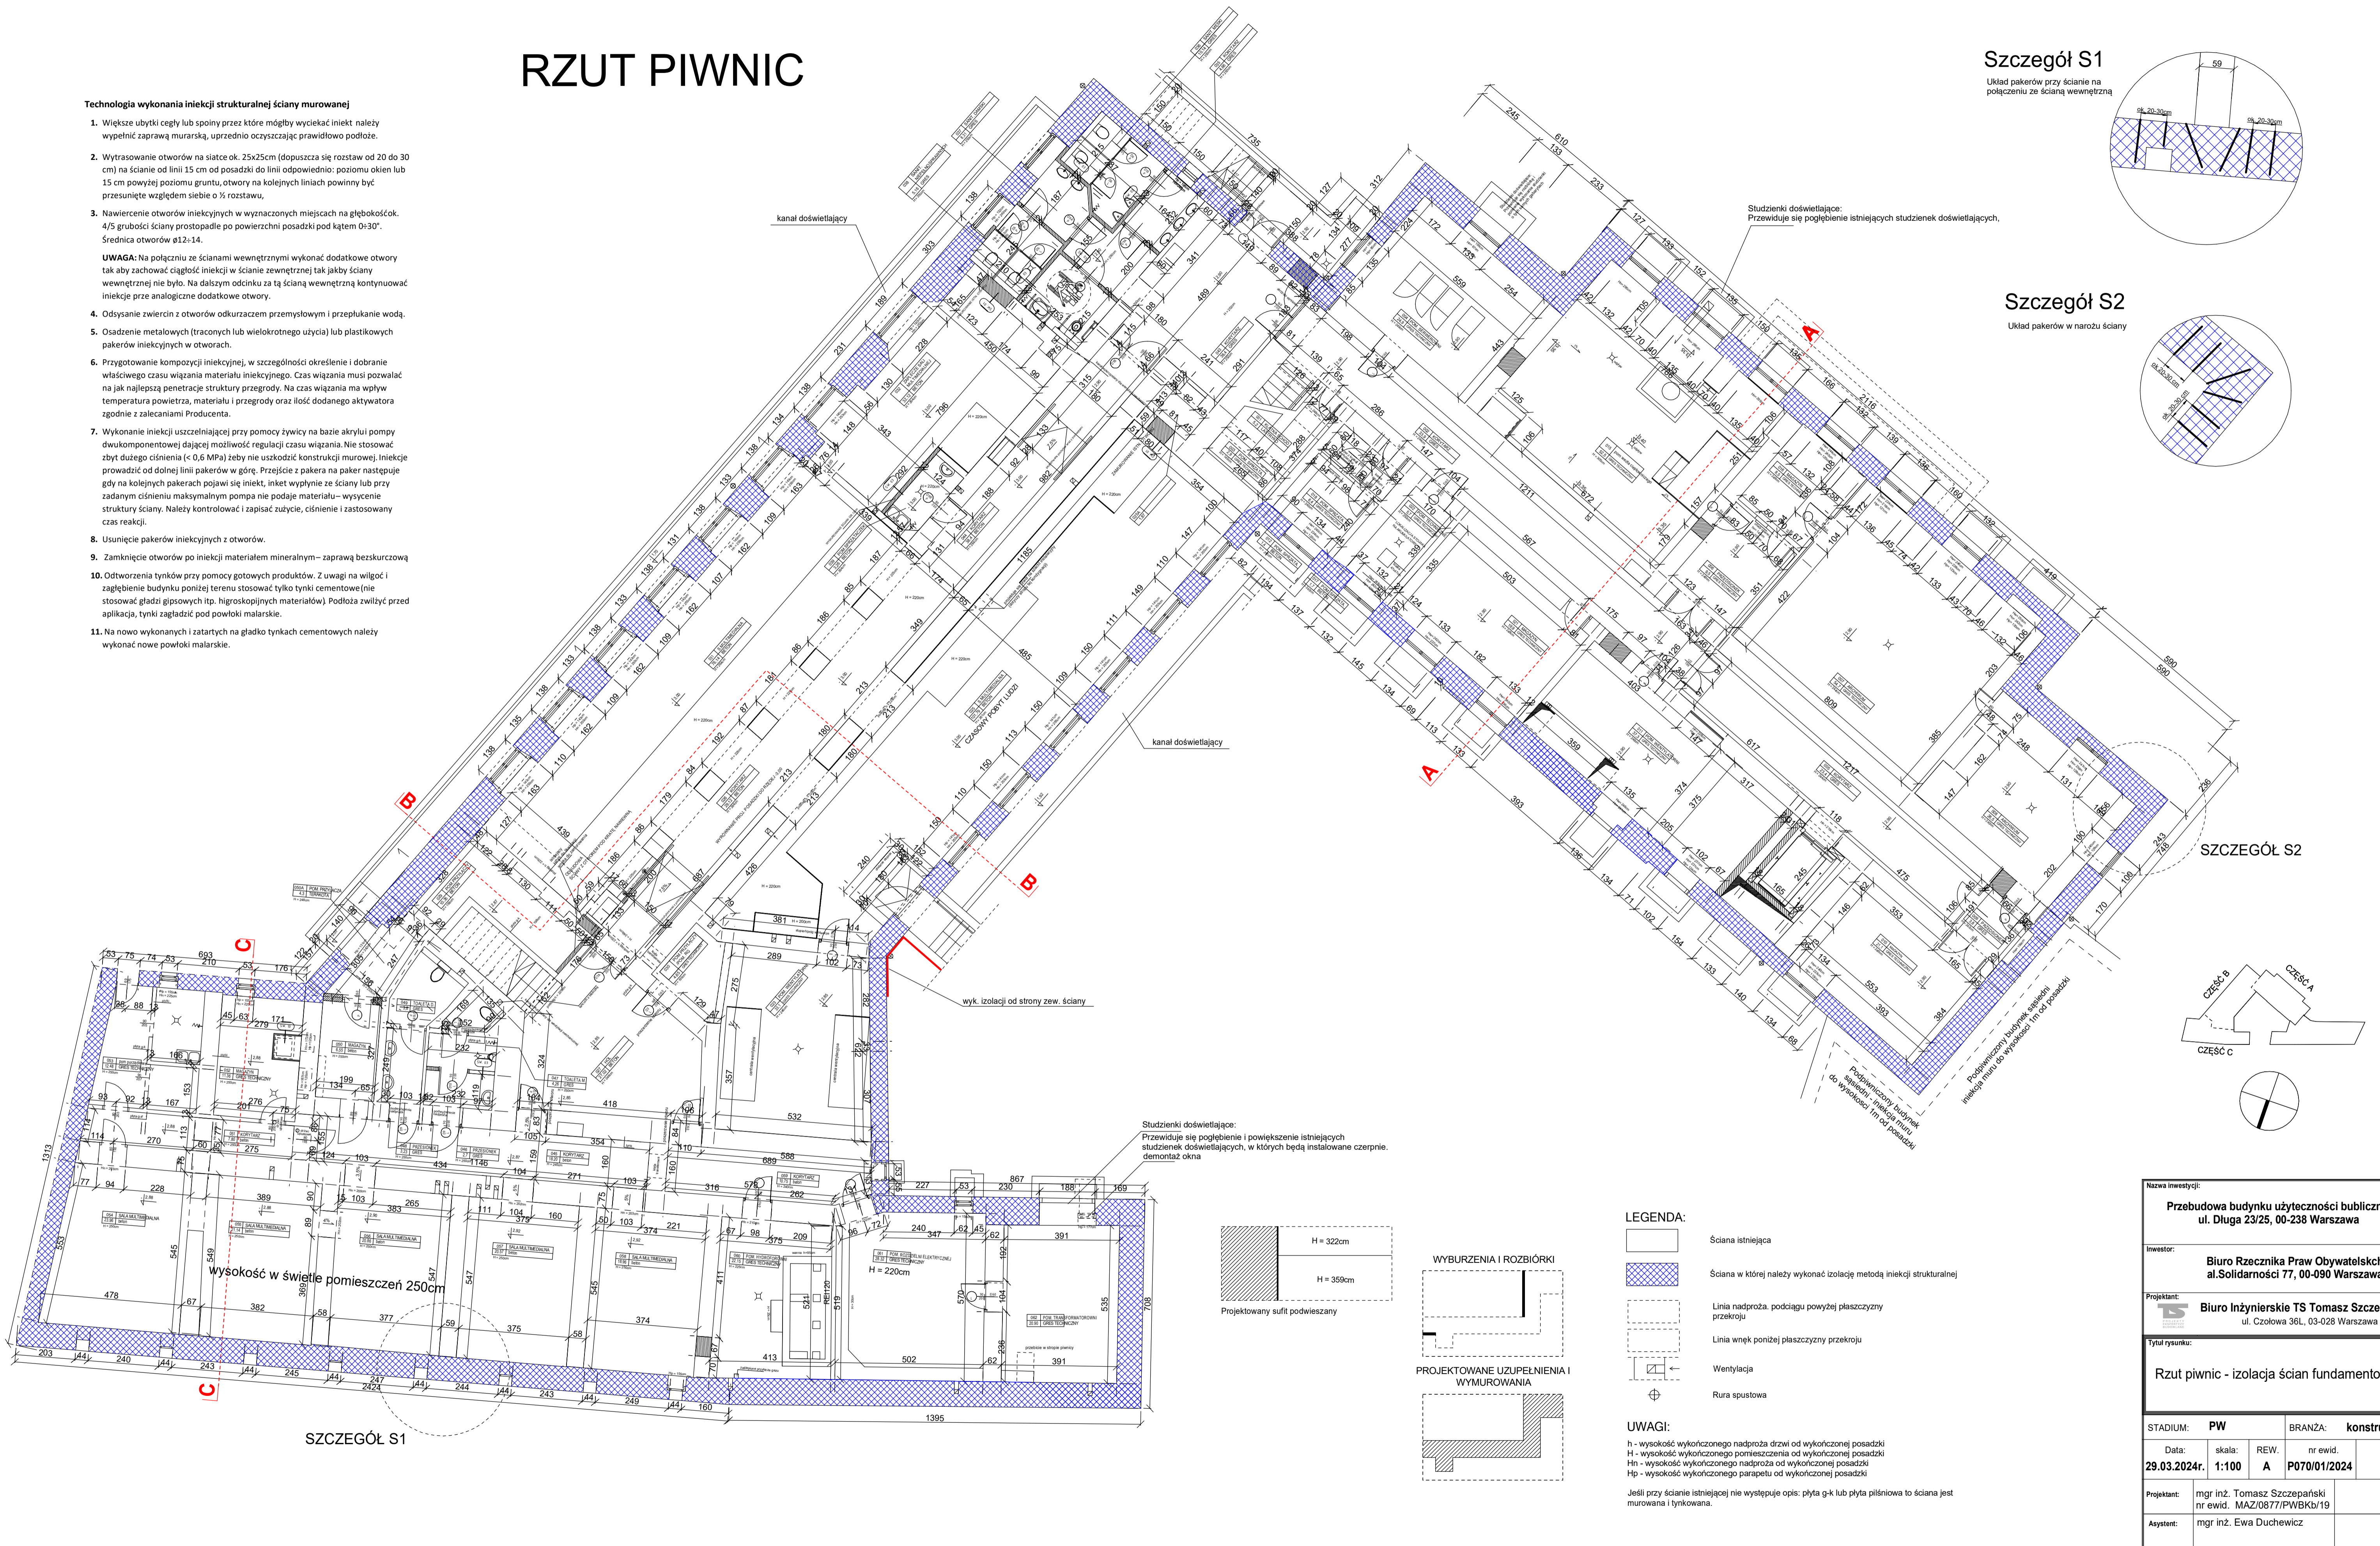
RZUT PIWNIC

Technologia wykonania iniekcji strukturalnej ściany murowanej

1. Większe ubytki cegły lub spoiny przez które mógłby wyciekać iniekt należy wypełnić zaprawą murarską, uprzednio oczyszczając prawidłowo podłoże.

2. Wytrasowanie otworów na siatce ok. 25x25cm (dopuszcza się rozstaw od 20 do 30 cm) na ścianie od linii 15 cm od posadzki do linii odpowiednio: poziomu okien lub 15 cm powyżej poziomu gruntu, otwory na kolejnych liniach powinny być przesunięte względem siebie o ½ rozstawu,

3. Nawiercenie otworów iniekcyjnych w wyznaczonych miejscach na głębokość. 4/5 grubości ściany prostopadle po powierzchni posadzki pod kątem 0÷30°. Średnica otworów ø12÷14.

UWAGA: Na połączniu ze ścianami wewnętrznymi wykonać dodatkowe otwory tak aby zachować ciągłość iniekcji w ścianie zewnętrznej tak jakby ściany wewnętrznej nie było. Na dalszym odcinku za tą ścianą wewnętrzną kontynuować iniekcje prze analogiczne dodatkowe otwory.

4. Odsysanie zwiercin z otworów odkurzaczem przemysłowym i przepłukanie wodą.

5. Osadzenie metalowych (traconych lub wielokrotnego użycia) lub plastikowych pakerów iniekcyjnych w otworach.

6. Przygotowanie kompozycji iniekcyjnej, w szczególności określenie i dobranie właściwego czasu wiązania materiału iniekcyjnego. Czas wiązania musi pozwalać na jak najlepszą penetracje struktury przegrody. Na czas wiązania ma wpływ temperatura powietrza, materiału i przegrody oraz ilość dodanego aktywatora zgodnie z zaleceniami Producenta.

7. Wykonanie iniekcji uszczelniającej przy pomocy żywicy na bazie akrylui pompy dwukomponentowej dającej możliwość regulacji czasu wiązania. Nie stosować zbyt dużego ciśnienia (< 0,6 MPa) żeby nie uszkodzić konstrukcji murowej. Iniekcje prowadzić od dolnej linii pakerów w górę. Przejście z pakera na paker następuje gdy na kolejnych pakerach pojawi się iniekt, inket wypłynie ze ściany lub przy zadanym ciśnieniu maksymalnym pompa nie podaje materiału– wysycenie struktury ściany. Należy kontrolować i zapisać zużycie, ciśnienie i zastosowany czas reakcji.

8. Usunięcie pakerów iniekcyjnych z otworów.

9. Zamknięcie otworów po iniekcji materiałem mineralnym– zaprawą bezskurczową

10. Odtworzenia tynków przy pomocy gotowych produktów. Z uwagi na wilgoć i zagłębienie budynku poniżej terenu stosować tylko tynki cementowe(nie stosować gładzi gipsowych itp. higroskopijnych materiałów). Podłoża zwilżyć przed aplikacja, tynki zagładzić pod powłoki malarskie.

11. Na nowo wykonanych i zatartych na gładko tynkach cementowych należy wykonać nowe powłoki malarskie.

kanał doświetlający
kanał doświetlający
Studzienki doświetlające:
Przewiduje się pogłębienie istniejących studzienek doświetlających,
wyk. izolacji od strony zew. ściany
CZASOWY POBYT LUDZI
wysokość w świetle pomieszczeń 250cm
H = 220cm
Studzienki doświetlające:
Przewiduje się pogłębienie i powiększenie istniejących studzienek doświetlających, w których będą instalowane czerpnie. demontaż okna
SZCZEGÓŁ S1
SZCZEGÓŁ S2
Podpiwniczony budynek sąsiedni - iniekcja muru do wysokości 1m od posadzki
Podpiwniczony budynek sąsiedni iniekcja muru do wysokości 1m od posadzki
A
A
B
B
C
C

Szczegół S1
Układ pakerów przy ścianie na połączeniu ze ścianą wewnętrzną
59
ok. 20-30cm
ok. 20-30cm

Szczegół S2
Układ pakerów w narożu ściany
ok. 20-30 cm
ok. 20-30 cm

CZĘŚĆ B
CZĘŚĆ A
CZĘŚĆ C

H = 322cm
H = 359cm
Projektowany sufit podwieszany

WYBURZENIA I ROZBIÓRKI
PROJEKTOWANE UZUPEŁNIENIA I WYMUROWANIA

LEGENDA:
Ściana istniejąca
Ściana w której należy wykonać izolację metodą iniekcji strukturalnej
Linia nadproża. podciągu powyżej płaszczyzny przekroju
Linia wnęk poniżej płaszczyzny przekroju
Wentylacja
Rura spustowa

UWAGI:
h - wysokość wykończonego nadproża drzwi od wykończonej posadzki
H - wysokość wykończonego pomieszczenia od wykończonej posadzki
Hn - wysokość wykończonego nadproża od wykończonej posadzki
Hp - wysokość wykończonego parapetu od wykończonej posadzki

Jeśli przy ścianie istniejącej nie występuje opis: płyta g-k lub płyta pilśniowa to ściana jest murowana i tynkowana.

Nazwa inwestycji:
Przebudowa budynku użyteczności bubliczn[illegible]
ul. Długa 23/25, 00-238 Warszawa
Inwestor:
Biuro Rzecznika Praw Obywatelskic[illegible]
al.Solidarności 77, 00-090 Warszaw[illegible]
Projektant:
Biuro Inżynierskie TS Tomasz Szcze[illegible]
ul. Czołowa 36L, 03-028 Warszawa
Tytuł rysunku:
Rzut piwnic - izolacja ścian fundamento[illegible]

| STADIUM: | PW | BRANŻA: | konstr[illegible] |
|---|---|---|---|
| Data: 29.03.2024r. | skala: 1:100 | REW. A | nr ewid. P070/01/2024 |

Projektant: mgr inż. Tomasz Szczepański nr ewid. MAZ/0877/PWBKb/19
Asystent: mgr inż. Ewa Duchewicz